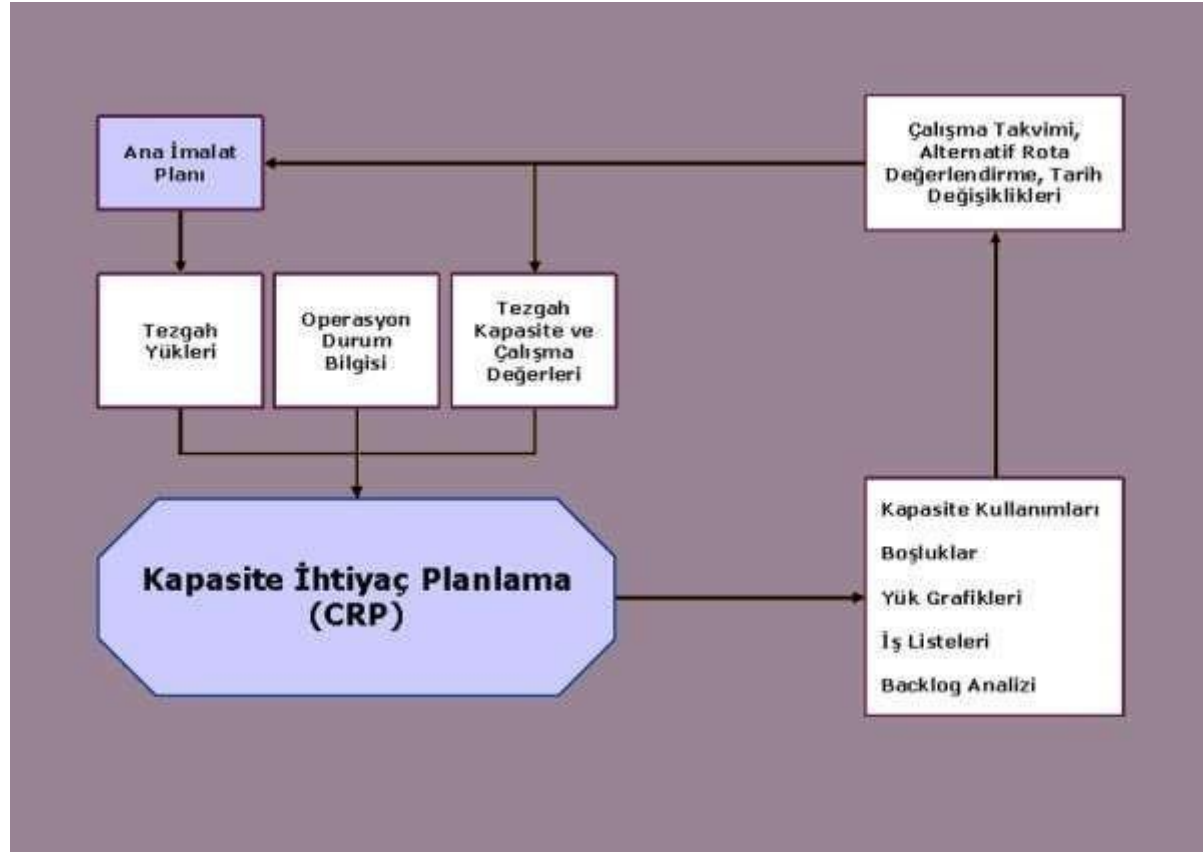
Ana İmalat Planı

Çalışma Takvimi, Alternatif Rota Değerlendirme, Tarih Değişiklikleri

Tezgah Yükleri

Operasyon Durum Bilgisi

Tezgah Kapasite ve Çalışma Değerleri

Kapasite İhtiyaç Planlama (CRP)

Kapasite Kullanımları

Boşluklar

Yük Grafikleri

İş Listeleri

Backlog Analizi